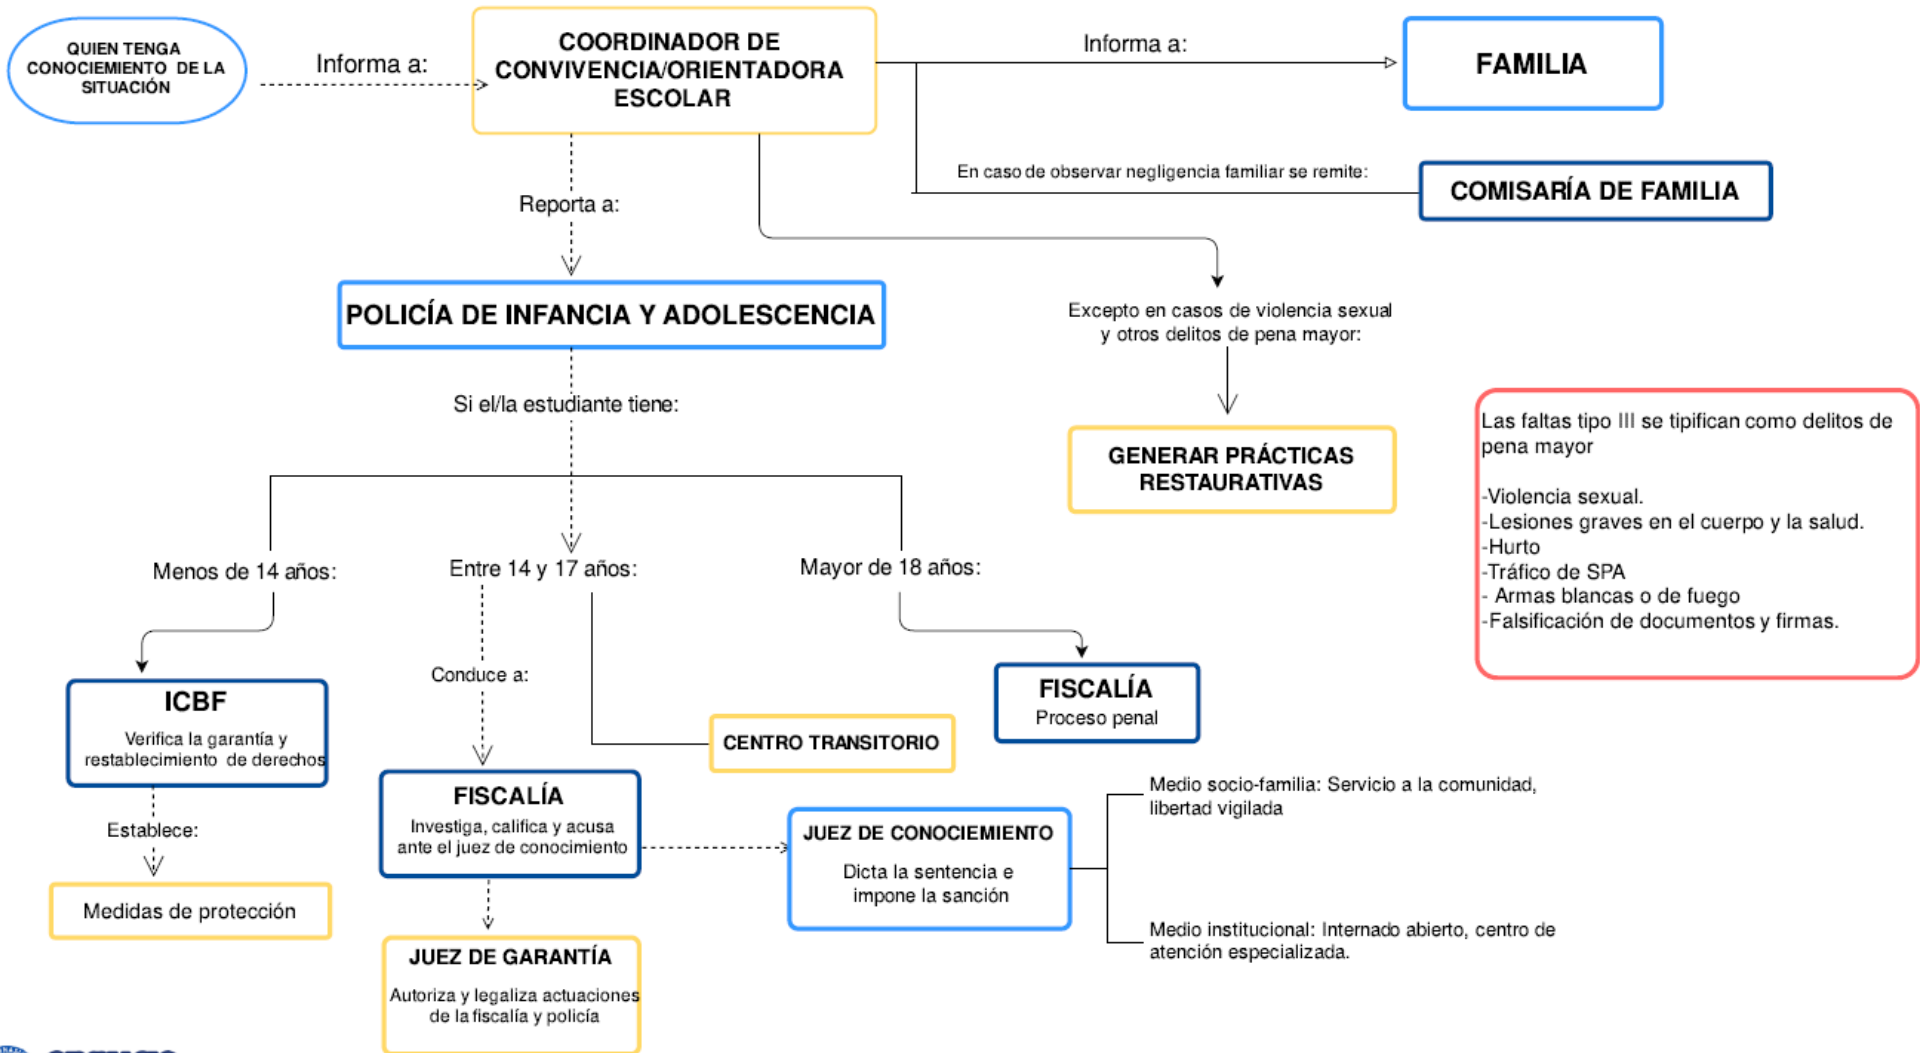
QUIEN TENGA CONOCIMIENTO DE LA SITUACIÓN

Informa a:

COORDINADOR DE CONVIVENCIA/ORIENTADORA ESCOLAR

Informa a:

FAMILIA

En caso de observar negligencia familiar se remite:

COMISARÍA DE FAMILIA

Reporta a:

POLICÍA DE INFANCIA Y ADOLESCENCIA

Excepto en casos de violencia sexual y otros delitos de pena mayor:

GENERAR PRÁCTICAS RESTAURATIVAS

Las faltas tipo III se tipifican como delitos de pena mayor

-Violencia sexual.
-Lesiones graves en el cuerpo y la salud.
-Hurto
-Tráfico de SPA
- Armas blancas o de fuego
-Falsificación de documentos y firmas.

Si el/la estudiante tiene:

Menos de 14 años:

Entre 14 y 17 años:

Mayor de 18 años:

ICBF
Verifica la garantía y restablecimiento de derechos

Establece:

Medidas de protección

Conduce a:

CENTRO TRANSITORIO

FISCALÍA
Proceso penal

FISCALÍA
Investiga, califica y acusa ante el juez de conocimiento

JUEZ DE CONOCIMIENTO
Dicta la sentencia e impone la sanción

Medio socio-familia: Servicio a la comunidad, libertad vigilada

Medio institucional: Internado abierto, centro de atención especializada.

JUEZ DE GARANTÍA
Autoriza y legaliza actuaciones de la fiscalía y policía